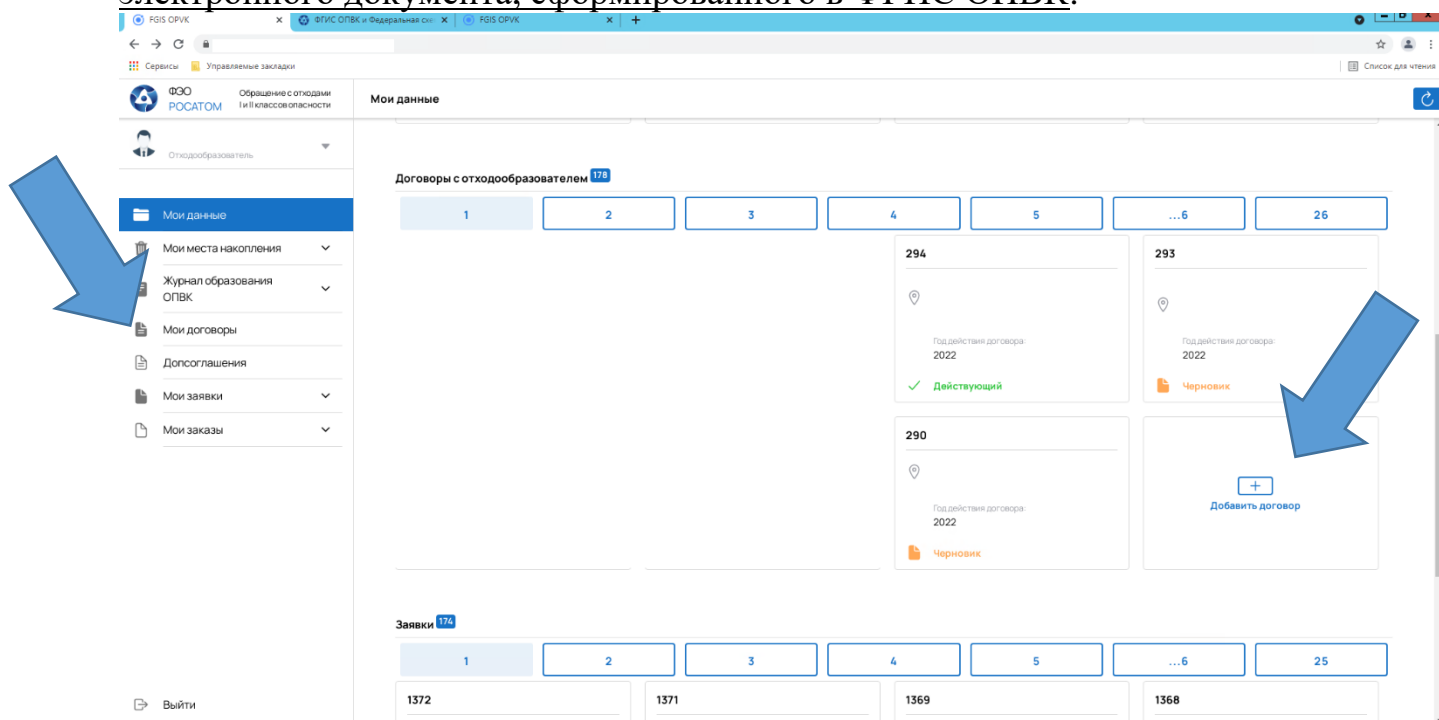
FGIS OPVK | ФГИС ОПВК и Федеральная сх | FGIS OPVK

Сервисы | Управляемые закладки | Список для чтения

ФЭО РОСАТОМ | Обращение с отходами I и II классов опасности

Мои данные

Отходообразователь

Мои данные
Мои места накопления
Журнал образования ОПВК
Мои договоры
Допсоглашения
Мои заявки
Мои заказы

Выйти

Договоры с отходообразователем 178

| 1 | 2 | 3 | 4 | 5 | ...6 | 26 |
|---|---|---|---|---|---|---|

294
Год действия договора:
2022
Действующий

293
Год действия договора:
2022
Черновик

290
Год действия договора:
2022
Черновик

+
Добавить договор

Заявки 174

| 1 | 2 | 3 | 4 | 5 | ...6 | 25 |
|---|---|---|---|---|---|---|

1372
1371
1369
1368